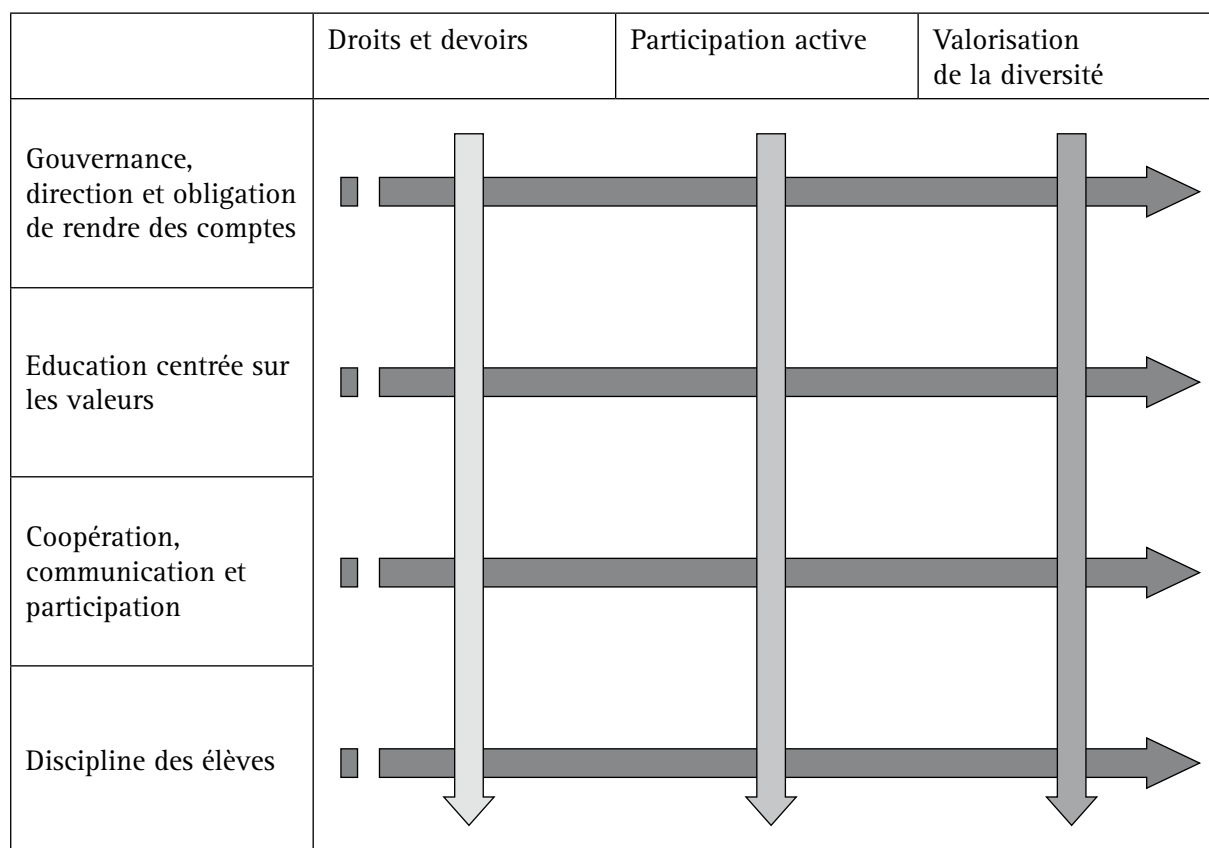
| | Droits et devoirs | Participation active | Valorisation de la diversité |
|---|---|---|---|
| Gouvernance, direction et obligation de rendre des comptes | | | |
| Education centrée sur les valeurs | | | |
| Coopération, communication et participation | | | |
| Discipline des élèves | | | |